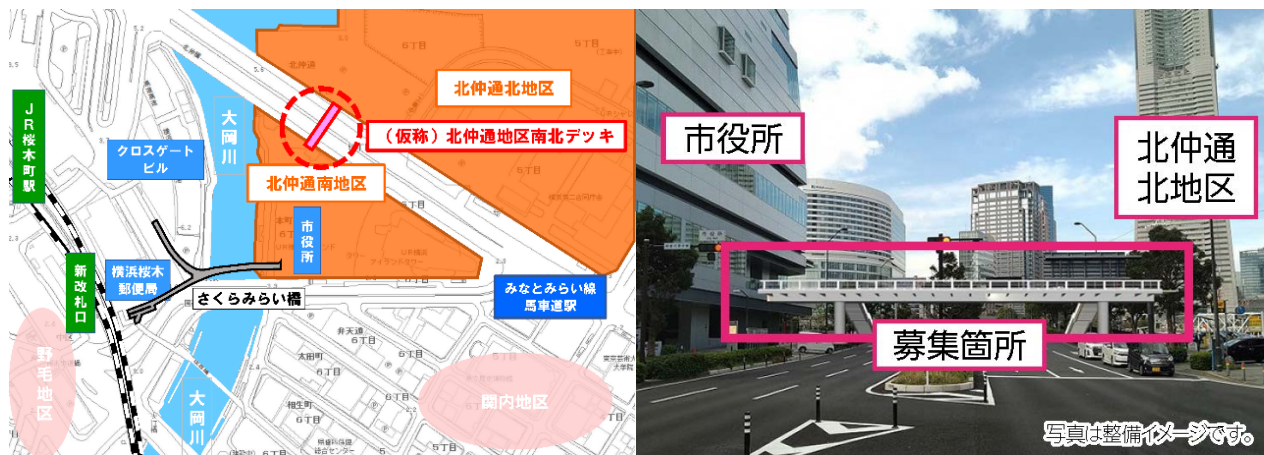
JR桜木町駅

クロスゲートビル

大岡川

北仲通北地区

（仮称）北仲通地区南北デッキ

北仲通南地区

市役所

新改札口

横浜桜木郵便局

さくらみらい橋

みなとみらい線馬車道駅

野毛地区

大岡川

関内地区

市役所

北仲通北地区

募集箇所

写真は整備イメージです。